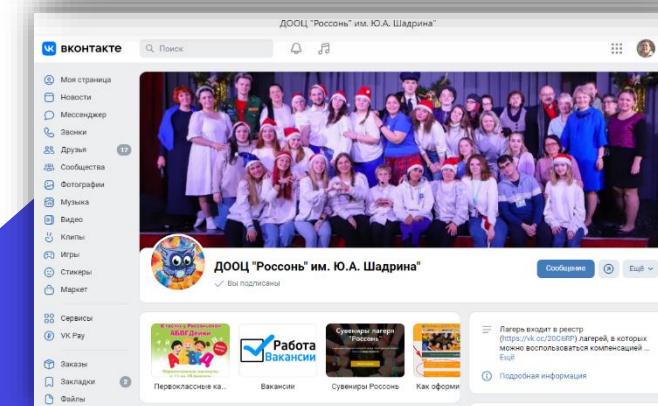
ДООЦ "Россонь" им. Ю.А. Шадрина"

вконтакте

Поиск

Моя страница
Новости
Мессенджер
Звонки
Друзья 17
Сообщества
Фотографии
Музыка
Видео
Клипы
Игры
Стикеры
Маркет

Сервисы
VK Pay

Заказы
Закладки 2
Файлы

ДООЦ "Россонь" им. Ю.А. Шадрина"
Вы подписаны

Сообщение
Ещё

Работа
Вакансии

Сувениры лагеря Россонь

Первоклассные ка...
Вакансии
Сувениры Россонь
Как оформи

Лагерь входит в реестр (https://vk.cc/20C6RP) лагерей, в которых можно воспользоваться компенсацией ...
Ещё

Подробная информация